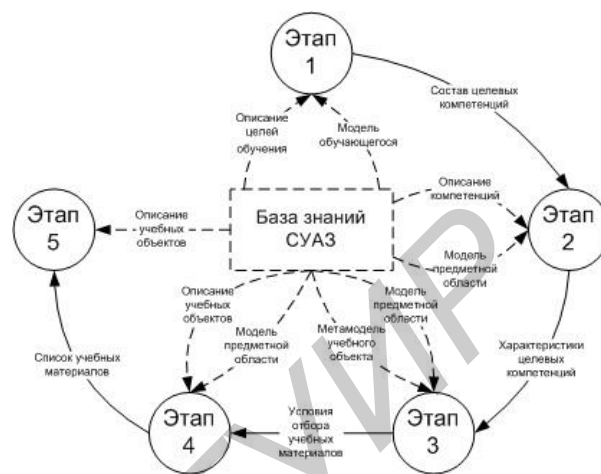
Этап 1

Описание целей обучения

Модель обучающегося

Состав целевых компетенций

Этап 5

Описание учебных объектов

База знаний СУАЗ

Описание компетенций

Этап 2

Модель предметной области

Описание учебных объектов

Модель предметной области

Модель предметной области

Метамодель учебного объекта

Список учебных материалов

Характеристики целевых компетенций

Этап 4

Условия отбора учебных материалов

Этап 3

БГУИР